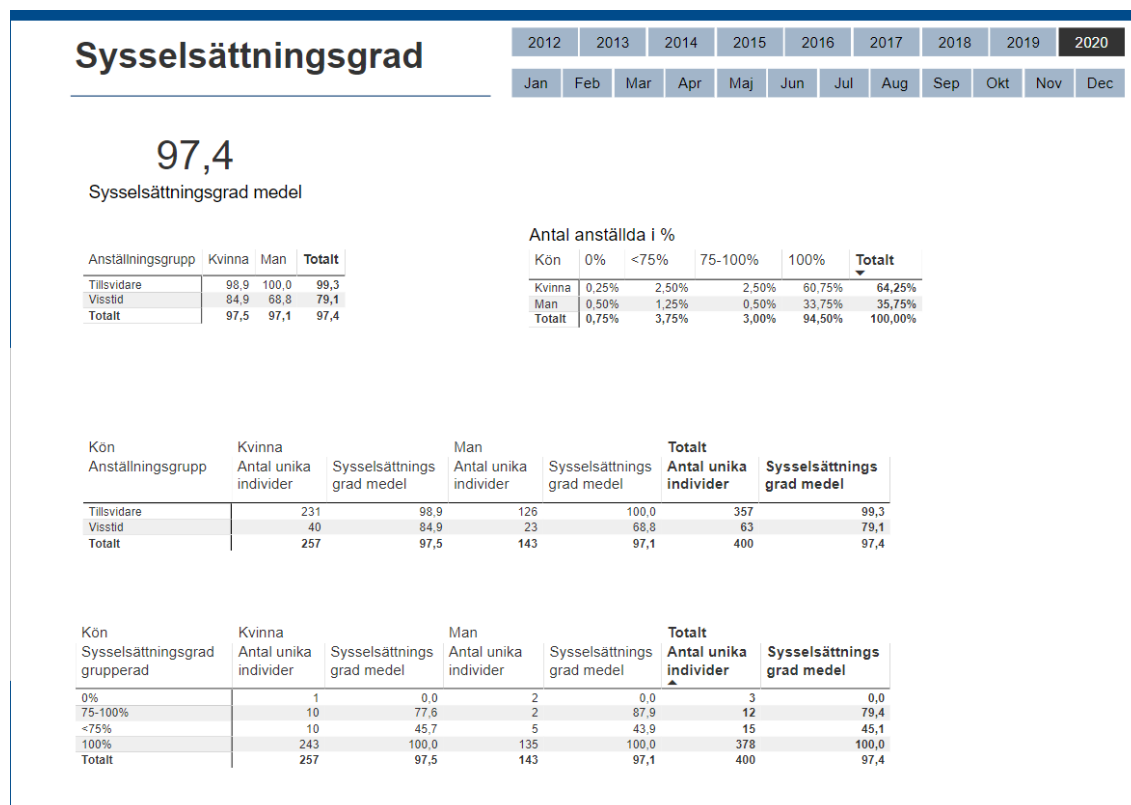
Sysselsättningsgrad

2012 2013 2014 2015 2016 2017 2018 2019 2020

Jan Feb Mar Apr Maj Jun Jul Aug Sep Okt Nov Dec

97,4
Sysselsättningsgrad medel

| Anställningsgrupp | Kvinna | Man | Totalt |
|---|---|---|---|
| Tillsvidare | 98,9 | 100,0 | 99,3 |
| Visstid | 84,9 | 68,8 | 79,1 |
| Totalt | 97,5 | 97,1 | 97,4 |

Antal anställda i %

| Kön | 0% | <75% | 75-100% | 100% | Totalt |
|---|---|---|---|---|---|
| Kvinna | 0,25% | 2,50% | 2,50% | 60,75% | 64,25% |
| Man | 0,50% | 1,25% | 0,50% | 33,75% | 35,75% |
| Totalt | 0,75% | 3,75% | 3,00% | 94,50% | 100,00% |

| Kön / Anställningsgrupp | Kvinna Antal unika individer | Kvinna Sysselsättnings grad medel | Man Antal unika individer | Man Sysselsättnings grad medel | Totalt Antal unika individer | Totalt Sysselsättnings grad medel |
|---|---|---|---|---|---|---|
| Tillsvidare | 231 | 98,9 | 126 | 100,0 | 357 | 99,3 |
| Visstid | 40 | 84,9 | 23 | 68,8 | 63 | 79,1 |
| Totalt | 257 | 97,5 | 143 | 97,1 | 400 | 97,4 |

| Kön / Sysselsättningsgrad grupperad | Kvinna Antal unika individer | Kvinna Sysselsättnings grad medel | Man Antal unika individer | Man Sysselsättnings grad medel | Totalt Antal unika individer | Totalt Sysselsättnings grad medel |
|---|---|---|---|---|---|---|
| 0% | 1 | 0,0 | 2 | 0,0 | 3 | 0,0 |
| 75-100% | 10 | 77,6 | 2 | 87,9 | 12 | 79,4 |
| <75% | 10 | 45,7 | 5 | 43,9 | 15 | 45,1 |
| 100% | 243 | 100,0 | 135 | 100,0 | 378 | 100,0 |
| Totalt | 257 | 97,5 | 143 | 97,1 | 400 | 97,4 |